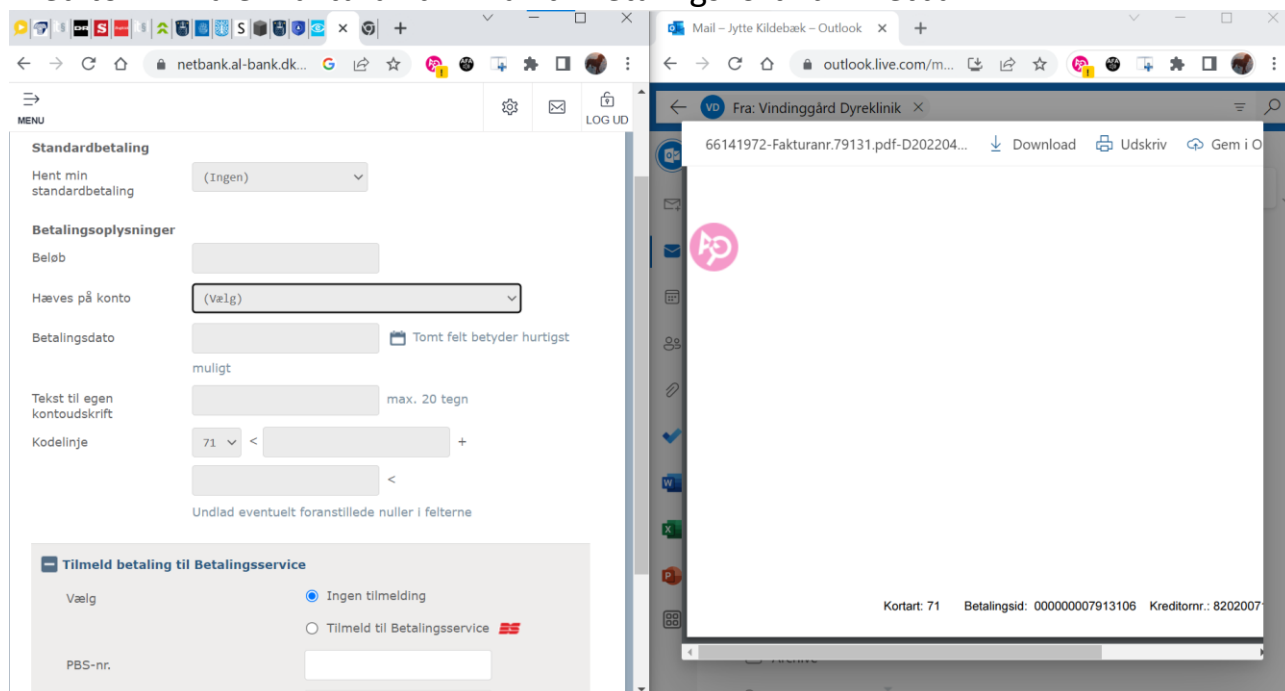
netbank.al-bank.dk...

MENU

LOG UD

Standardbetaling

Hent min standardbetaling (Ingen)

Betalingsoplysninger

Beløb

Hæves på konto (Vælg)

Betalingsdato Tomt felt betyder hurtigst muligt

Tekst til egen kontoudskrift max. 20 tegn

Kodelinje 71 < +

<

Undlad eventuelt foranstillede nuller i felterne

Tilmeld betaling til Betalingsservice

Vælg Ingen tilmelding

Tilmeld til Betalingsservice

PBS-nr.

Mail – Jytte Kildebæk – Outlook

outlook.live.com/m...

VD Fra: Vindinggård Dyreklinik

66141972-Fakturanr.79131.pdf-D202204... Download Udskriv Gem i O

Kortart: 71 Betalingsid: 000000007913106 Kreditornr.: 8202007

Archive